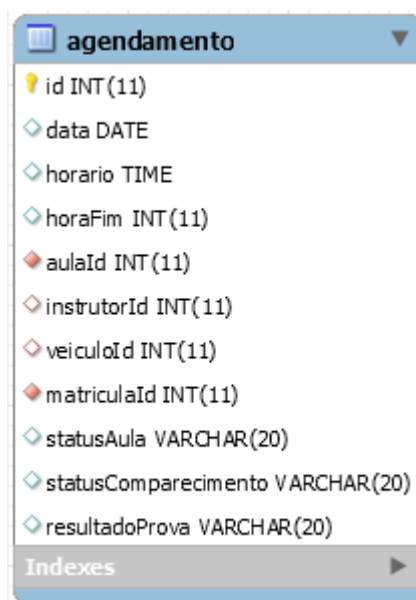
agendamento

id INT(11)

data DATE

horario TIME

horaFim INT(11)

aulaId INT(11)

instrutorId INT(11)

veiculoId INT(11)

matriculaId INT(11)

statusAula VARCHAR(20)

statusComparecimento VARCHAR(20)

resultadoProva VARCHAR(20)

Indexes